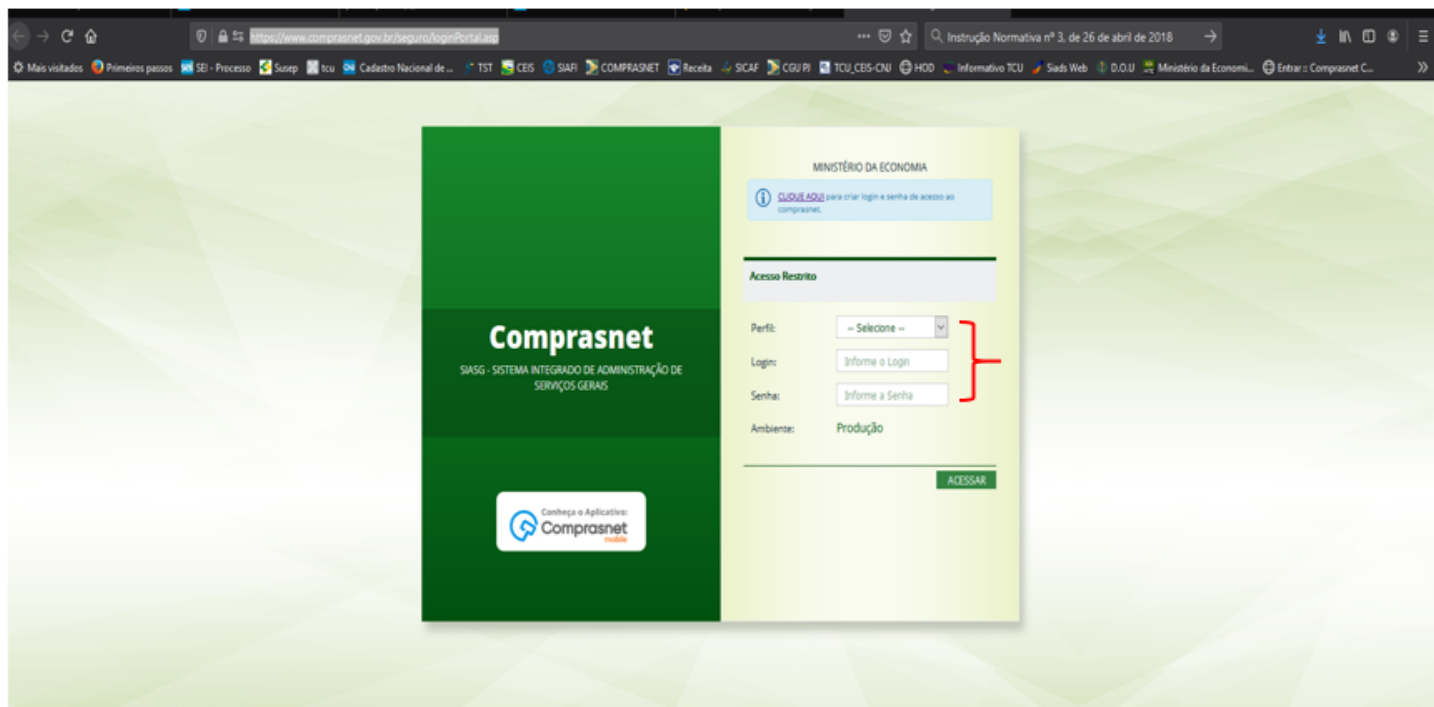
https://www.comprasnet.gov.br/seguro/loginPortal.asp

Instrução Normativa nº 3, de 26 de abril de 2018

Mais visitados Primeiros passos SEI - Processo Susep tcu Cadastro Nacional de ... TST CEIS SIAFI COMPRASNET Receita SICAF CGU PI TCU_CEIS-CNJ HOD Informativo TCU Siads Web D.O.U Ministério da Economi... Entrar :: Comprasnet C...

Comprasnet

SIASG - SISTEMA INTEGRADO DE ADMINISTRAÇÃO DE SERVIÇOS GERAIS

Conheça o Aplicativo: Comprasnet mobile

MINISTÉRIO DA ECONOMIA

CLIQUE AQUI para criar login e senha de acesso ao comprasnet.

Acesso Restrito

Perfil: -- Selecione --

Login: Informe o Login

Senha: Informe a Senha

Ambiente: Produção

ACESSAR